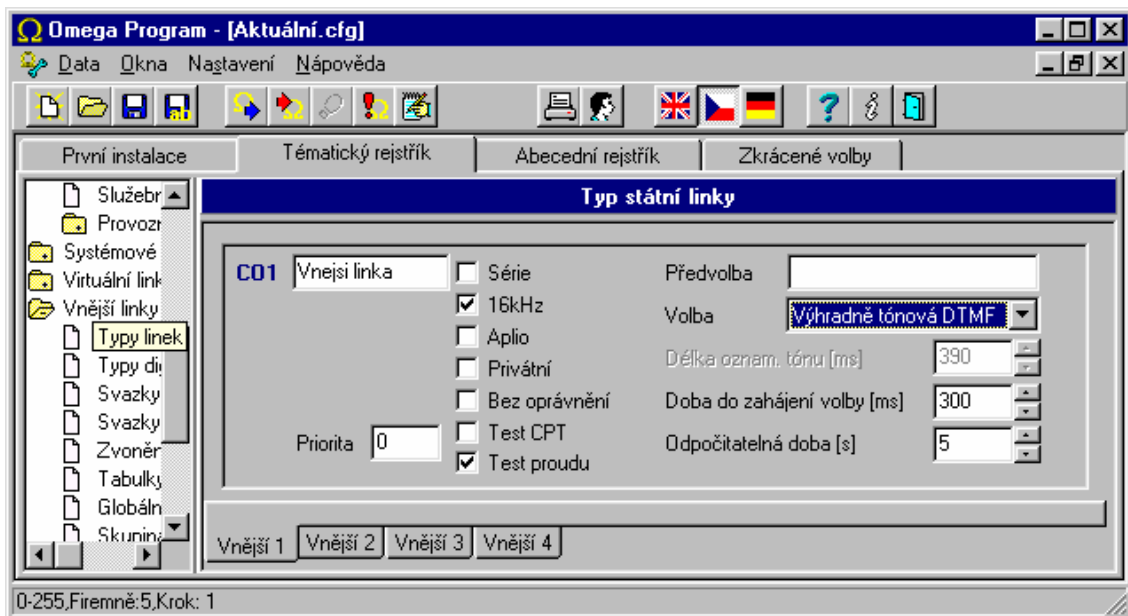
Ω Omega Program - [Aktuální.cfg]

Data Okna Nastavení Nápověda

První instalace | Tématický rejstřík | Abecední rejstřík | Zkrácené volby

Služebr
Provozr
Systémové
Virtuální link
Vnější linky
Typy linek
Typy di
Svazky
Svazky
Zvoněr
Tabulky
Globáln
Skupin

Typ státní linky

C01 Vnejsi linka

Série
16kHz
Aplio
Privátní
Bez oprávnění
Test CPT
Test proudu

Priorita 0

Předvolba
Volba Výhradně tónová DTMF
Délka oznam. tónu [ms] 390
Doba do zahájení volby [ms] 300
Odpočitatelná doba [s] 5

Vnější 1 | Vnější 2 | Vnější 3 | Vnější 4

0-255,Firemně:5,Krok: 1